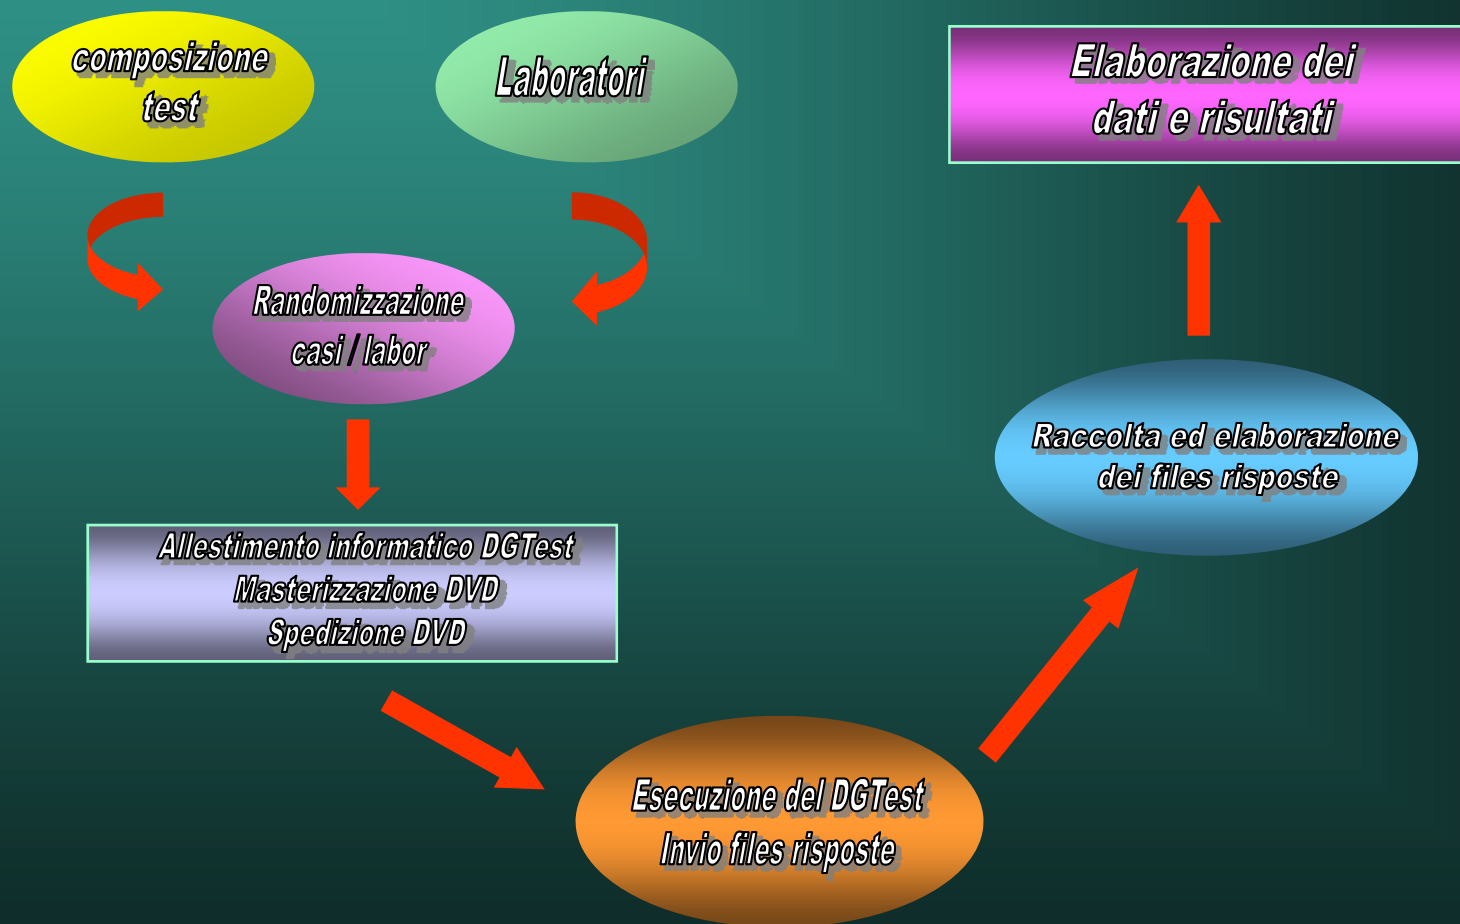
composizione test

Laboratori

Elaborazione dei dati e risultati

Randomizzazione casi / labor

Raccolta ed elaborazione dei files risposte

Allestimento informatico DGTest
Masterizzazione DVD
Spedizione DVD

Esecuzione del DGTest
Invio files risposte